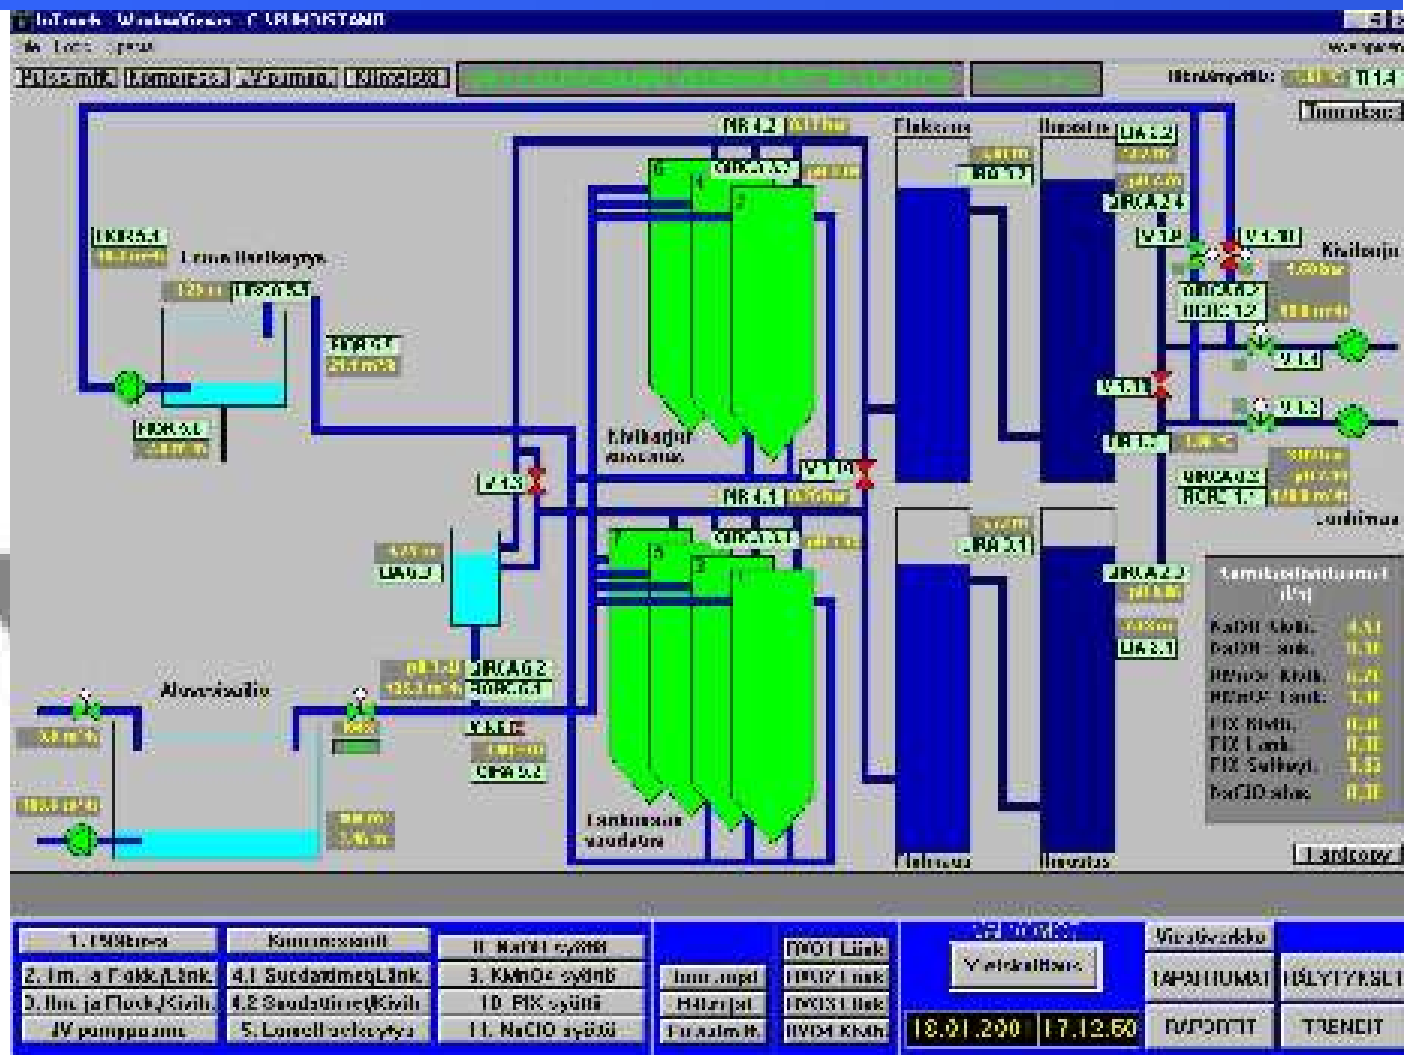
InTouch - WindowViewer - C:\PUHDISTAMO

Pääsemäit. Kompress. Vaumap. Kilmeloki

Tilaannsyttlö: T1.4

NR 4.2

Flotaatio

Ilmastus

LIA 3.2

QIRCA 2.4

V 1.2

V 1.10

Kiuilaaja

QIRCA 4.2

QIRC 1.2

V 1.4

V 1.11

V 1.3

TI 1.1

QIRCA 0.2

QIRC 1.1

Lietteen

LIA 3.1

QIRCA 2.3

LIA 3.1

FIQRA 5.1

Lamellitiivistys

LIS 5.1

FIQRA 5.1

FIQRA 5.1

Kivihappo saostus

V 1.13

V 1.10

NR 4.1

QIRCA 3.1

LIA 6.1

QIRCA 6.2

QIRC 6.1

V 6.1

QIRA 5.2

Alasaostuallas

Lantausaltaan saostus

Flotaatio

Ilmastus

Annostelumäärät (l/h)
NaOH Kivih.
NaOH Lank.
KMnO4 Kivih.
KMnO4 Lank.
PIX Kivih.
PIX Lank.
PIX Selkeyt.
NaClO alas.

Hardcopy

1. Flokkaus
2. Ilm. ja Flokk/Lank.
3. Ilm. ja Flokk/Kivih.
JV pumppaamo
Kunnossapito
4.1 Suodattimet/Lank.
4.2 Suodattimet/Kivih.
5. Lamellitiivistys
8. NaOH syöttö
9. KMnO4 syöttö
10. PIX syöttö
11. NaClO syöttö
Ilmanmpal
Hälytpal
Pumpalmit
DVO1 Lank
DVO2 Lank
DVO3 Lank
DVO4 Kivih
Yleiskatkaus
18.01.200
17.12.60
Virtaviesti
TAPAHTUMAT
HÄLYTYKSET
RAPORTIT
TRENDIT